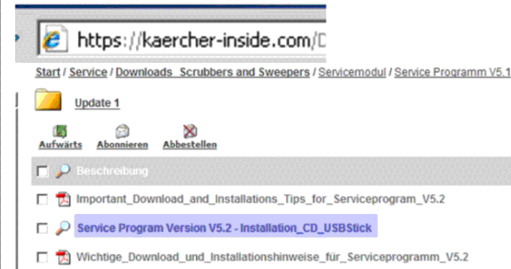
https://kaercher-inside.com/D

Start / Service / Downloads_Scrubbers and Sweepers / Servicemodul / Service Programm V5.1

Update 1

Aufwärts Abonnieren Abbestellen

Beschreibung

Important_Download_and_Installations_Tips_for_Serviceprogram_V5.2

Service Program Version V5.2 - Installation_CD_USBStick

Wichtige_Download_und_Installationshinweise_für_Serviceprogramm_V5.2